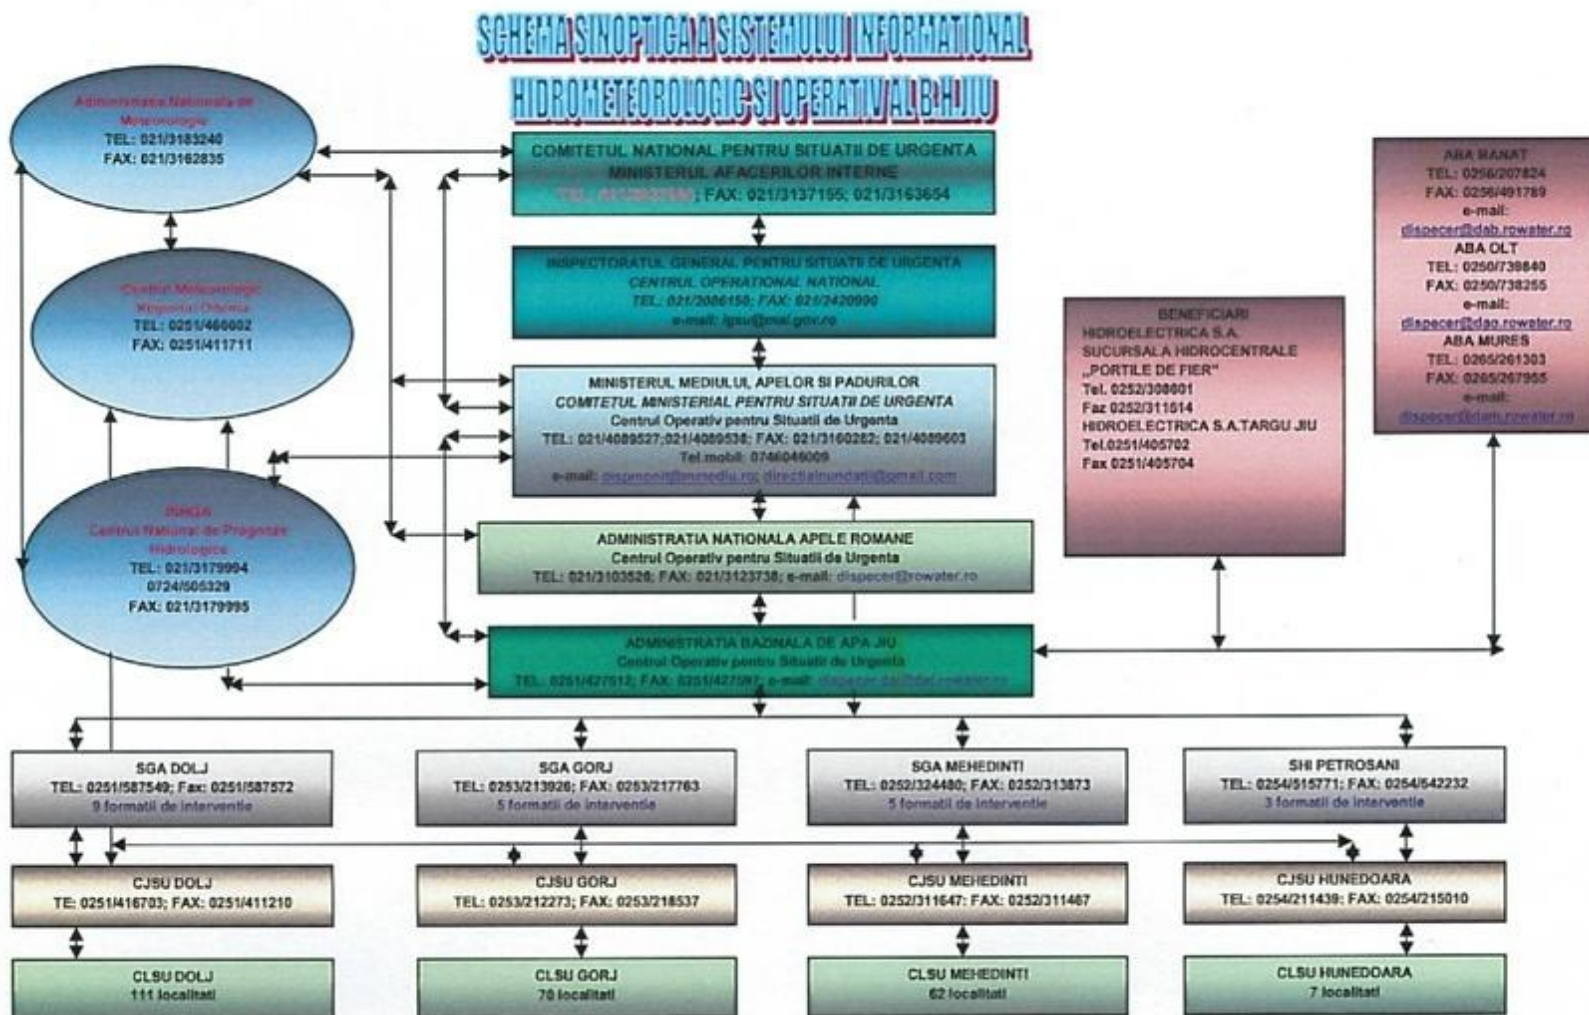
SCHEMA SINOPTICA A SISTEMULUI INFORMATIONAL HIDROMETEOROLOGIC SI OPERATIV AL B.H.JIU

Administratia Nationala de Meteorologie
TEL: 021/3183240
FAX: 021/3162835

Centrul Meteorologic Regional Oltenia
TEL: 0251/466602
FAX: 0251/411711

INHGA
Centrul National de Prognoze Hidrologice
TEL: 021/3179994
0724/505329
FAX: 021/3179995

COMITETUL NATIONAL PENTRU SITUATII DE URGENTA
MINISTERUL AFACERILOR INTERNE
TEL: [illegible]; FAX: 021/3137155; 021/3163654

INSPECTORATUL GENERAL PENTRU SITUATII DE URGENTA
CENTRUL OPERATIONAL NATIONAL
TEL: 021/2086150; FAX: 021/2420990
e-mail: igsu@mai.gov.ro

MINISTERUL MEDIULUI, APELOR SI PADURILOR
COMITETUL MINISTERIAL PENTRU SITUATII DE URGENTA
Centrul Operativ pentru Situatii de Urgenta
TEL: 021/4089527;021/4089536; FAX: 021/3160282; 021/4089603
Tel.mobil: 0746046009
e-mail: dispmonit@mmediu.ro; directiainundatii@gmail.com

ADMINISTRATIA NATIONALA APELE ROMANE
Centrul Operativ pentru Situatii de Urgenta
TEL: 021/3103526; FAX: 021/3123738; e-mail: dispecer@rowater.ro

ADMINISTRATIA BAZINALA DE APA JIU
Centrul Operativ pentru Situatii de Urgenta
TEL: 0251/427512; FAX: 0251/427597; e-mail: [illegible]

BENEFICIARI
HIDROELECTRICA S.A.
SUCURSALA HIDROCENTRALE „PORTILE DE FIER"
Tel. 0252/308601
Faz 0252/311014
HIDROELECTRICA S.A.TARGU JIU
Tel.0251/405702
Fax 0251/405704

ABA BANAT
TEL: 0256/207824
FAX: 0256/491789
e-mail:
dispecer@dab.rowater.ro
ABA OLT
TEL: 0250/739840
FAX: 0250/738255
e-mail:
dispecer@dao.rowater.ro
ABA MURES
TEL: 0265/261303
FAX: 0265/267955
e-mail:
dispecer@dam.rowater.ro

SGA DOLJ
TEL: 0251/587549; Fax: 0251/587572
9 formatii de interventie

SGA GORJ
TEL: 0253/213926; FAX: 0253/217763
5 formatii de interventie

SGA MEHEDINTI
TEL: 0252/324480; FAX: 0252/313873
5 formatii de interventie

SHI PETROSANI
TEL: 0254/515771; FAX: 0254/542232
3 formatii de interventie

CJSU DOLJ
TE: 0251/416703; FAX: 0251/411210

CJSU GORJ
TEL: 0253/212273; FAX: 0253/218537

CJSU MEHEDINTI
TEL: 0252/311647; FAX: 0252/311467

CJSU HUNEDOARA
TEL: 0254/211439; FAX: 0254/215010

CLSU DOLJ
111 localitati

CLSU GORJ
70 localitati

CLSU MEHEDINTI
62 localitati

CLSU HUNEDOARA
7 localitati